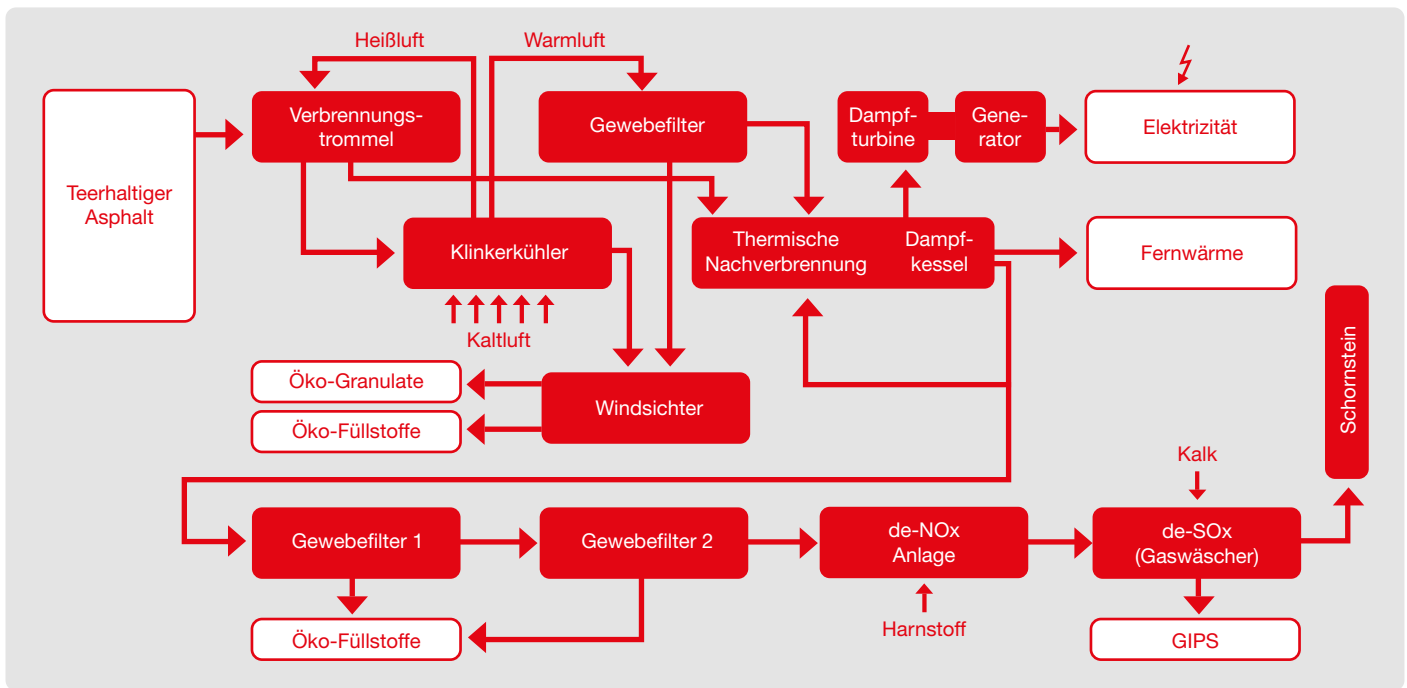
Heißluft

Warmluft

Teerhaltiger Asphalt

Verbrennungstrommel

Gewebefilter

Dampfturbine

Generator

Elektrizität

Klinkerkühler

Thermische Nachverbrennung

Dampfkessel

Fernwärme

Kaltluft

Öko-Granulate

Öko-Füllstoffe

Windsichter

Schornstein

Kalk

Gewebefilter 1

Gewebefilter 2

de-NOx Anlage

de-SOx (Gaswäscher)

Öko-Füllstoffe

Harnstoff

GIPS